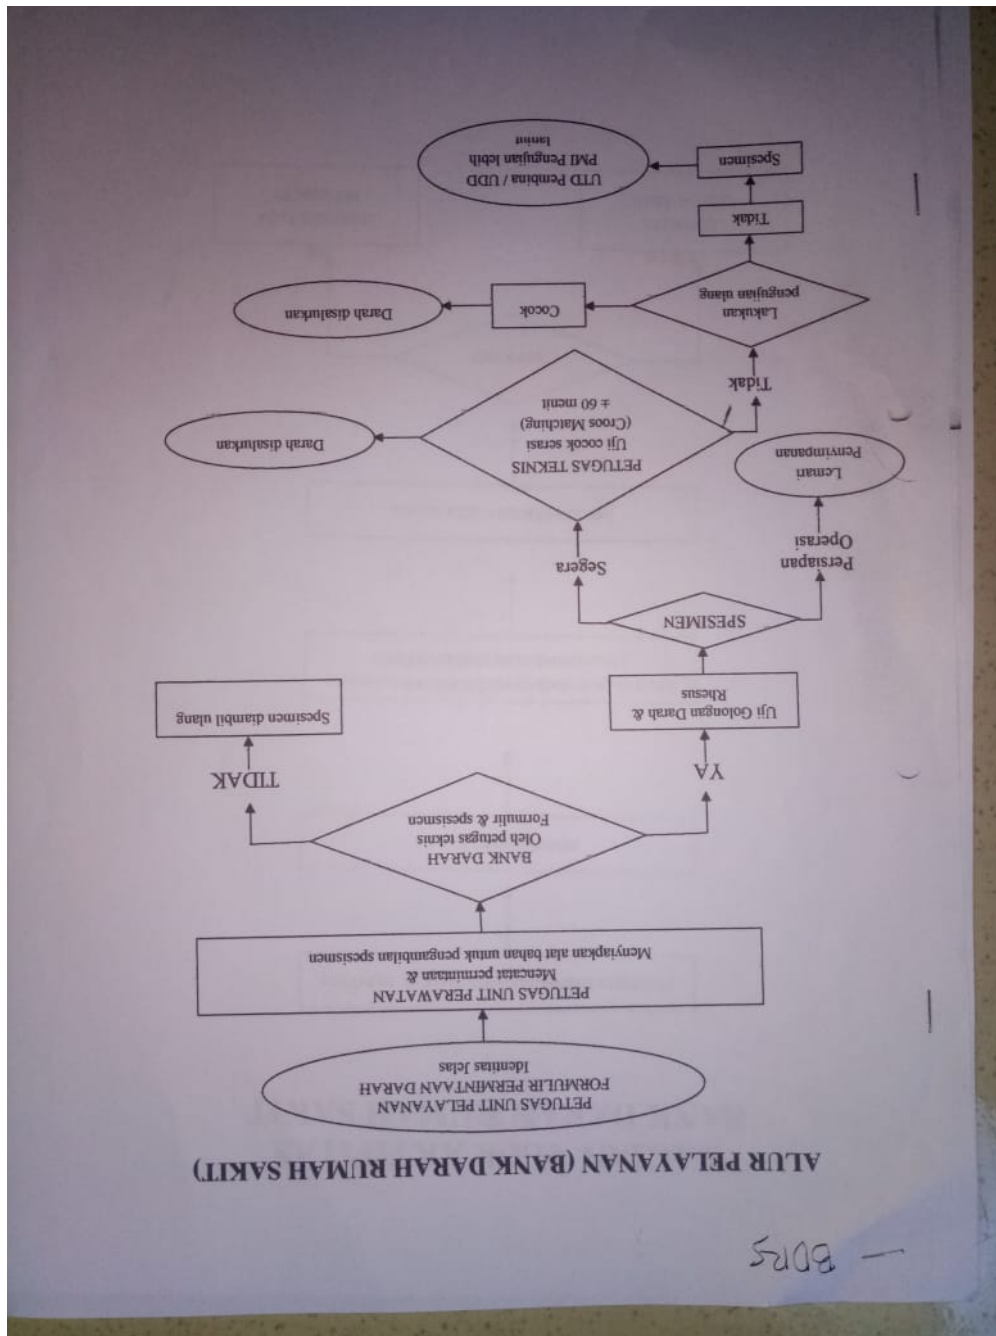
— BDRS

ALUR PELAYANAN (BANK DARAH RUMAH SAKIT)

PETUGAS UNIT PELAYANAN
FORMULIR PERMINTAAN DARAH
Identitas Jelas

PETUGAS UNIT PERAWATAN
Mencatat permintaan &
Menyiapkan alat bahan untuk pengambilan spesimen

BANK DARAH
Oleh petugas teknis
Formulir & spesimen

TIDAK

Spesimen diambil ulang

YA

Uji Golongan Darah &
Rhesus

SPESIMEN

Persiapan
Operasi

Lemari
Penyimpanan

Segera

PETUGAS TEKNIS
Uji cocok serasi
(Croos Matching)
± 60 menit

Darah disalurkan

Tidak

Lakukan
pengujian ulang

Cocok

Darah disalurkan

Tidak

Spesimen

UTD Pembina / UDD
PMI Pengujian lebih
lanjut